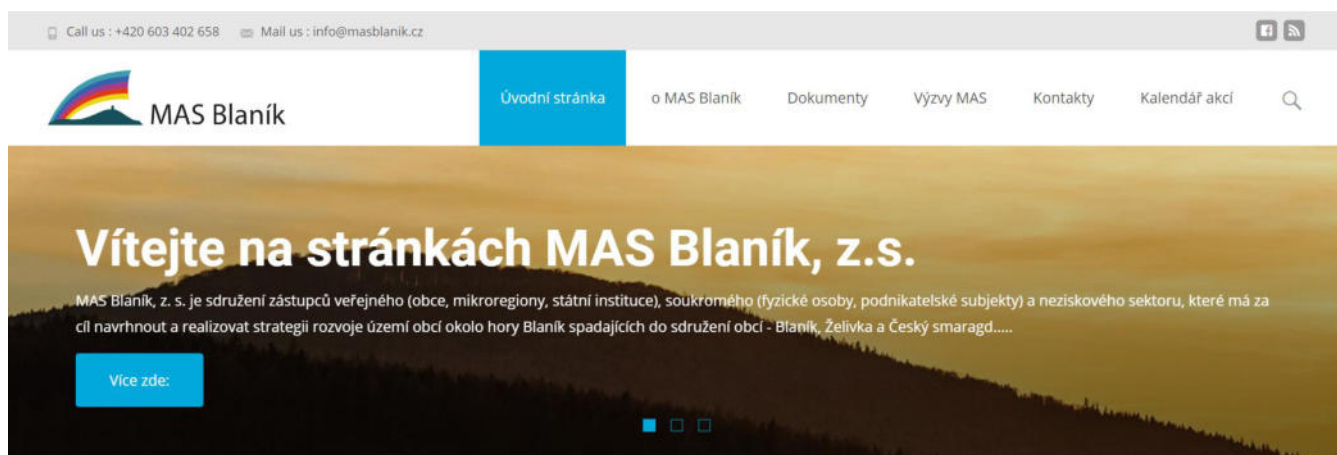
Call us : +420 603 402 658 Mail us : info@masblanik.cz

MAS Blaník

Úvodní stránka o MAS Blaník Dokumenty Výzvy MAS Kontakty Kalendář akcí

Vítejte na stránkách MAS Blaník, z.s.

MAS Blaník, z. s. je sdružení zástupců veřejného (obce, mikroregiony, státní instituce), soukromého (fyzické osoby, podnikatelské subjekty) a neziskového sektoru, které má za cíl navrhnout a realizovat strategii rozvoje území obcí okolo hory Blaník spadajících do sdružení obcí - Blaník, Želivka a Český smaragd.....

Více zde: